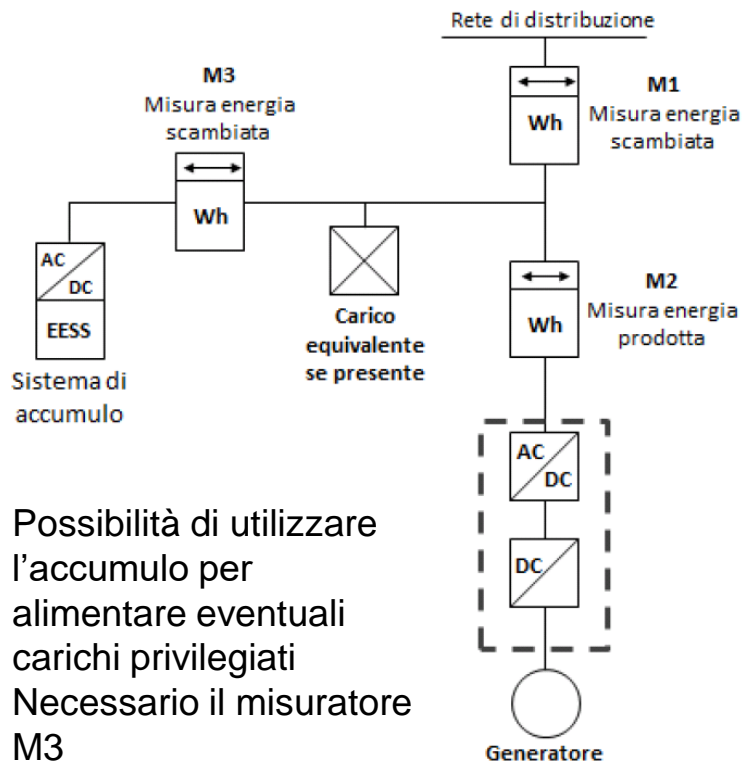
Rete di distribuzione

M3
Misura energia scambiata

Wh

M1
Misura energia scambiata

Wh

AC
DC

EESS

Sistema di accumulo

Carico equivalente se presente

M2
Misura energia prodotta

Wh

AC
DC

DC

Possibilità di utilizzare l’accumulo per alimentare eventuali carichi privilegiati
Necessario il misuratore M3

Generatore